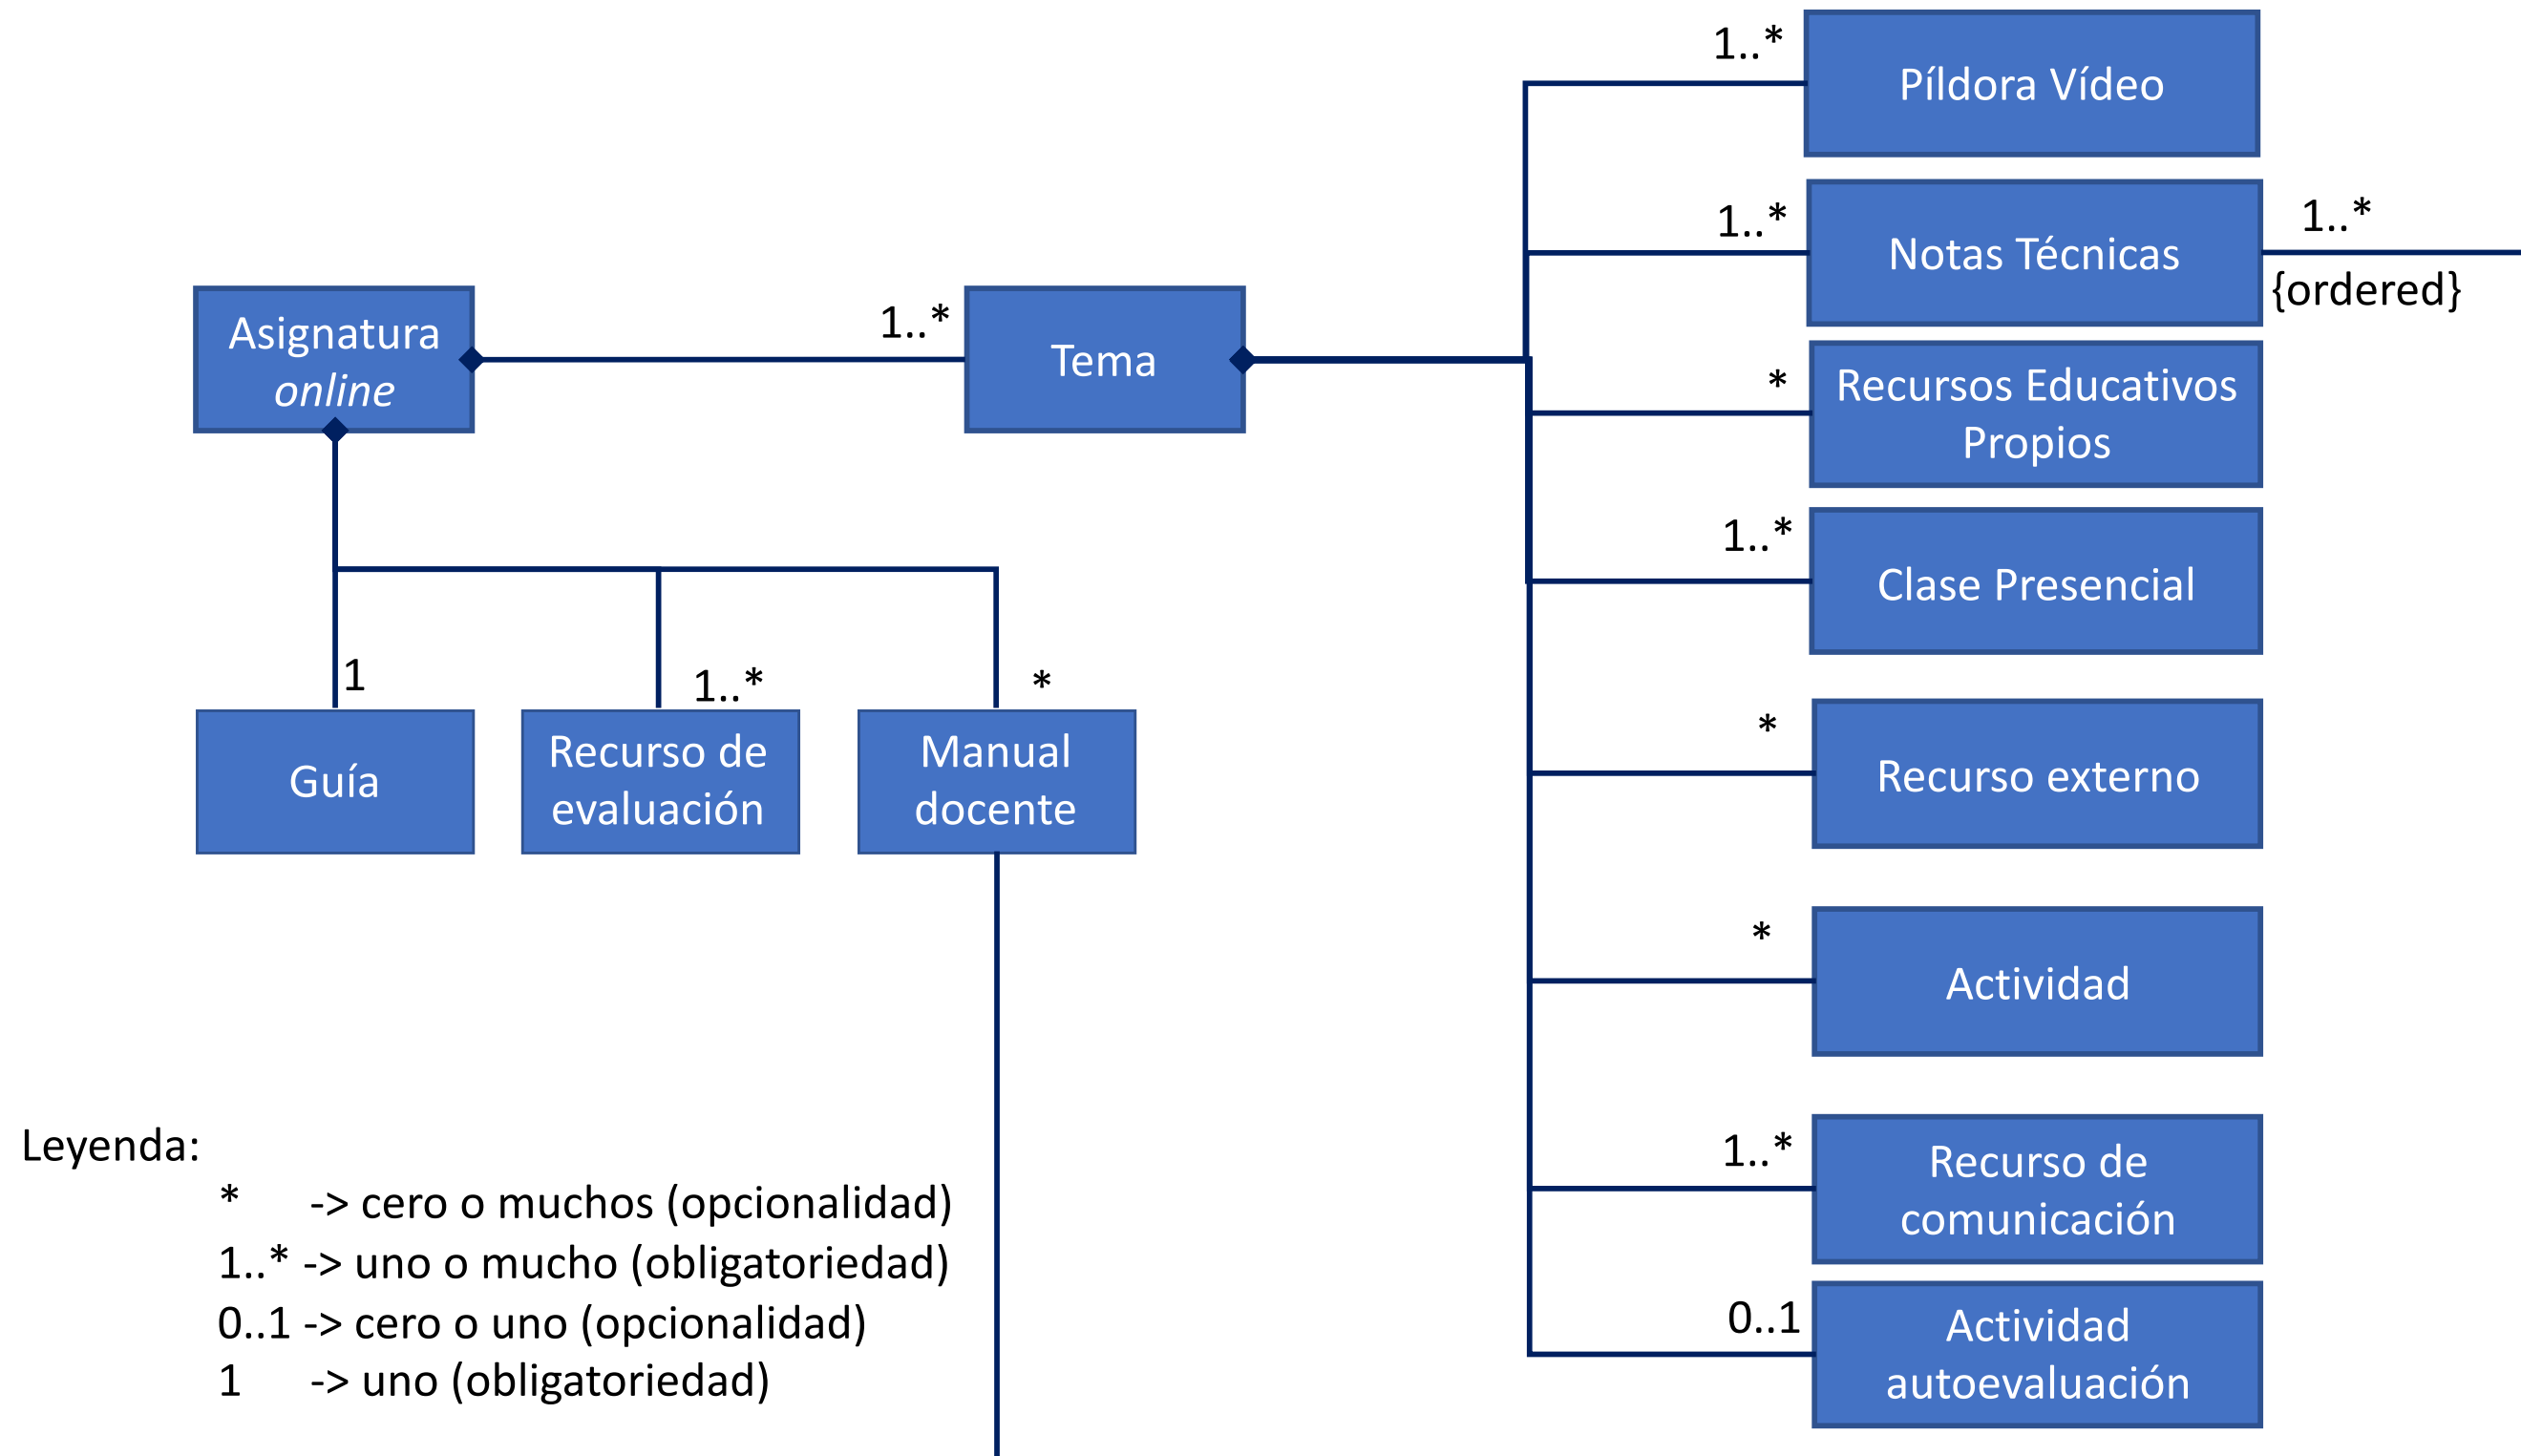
Asignatura *online*

1..*

Tema

1..*
Píldora Vídeo

1..*
Notas Técnicas

1..*
{ordered}

*
Recursos Educativos Propios

1..*
Clase Presencial

*
Recurso externo

*
Actividad

1..*
Recurso de comunicación

0..1
Actividad autoevaluación

1
Guía

1..*
Recurso de evaluación

*
Manual docente

Leyenda:
* -> cero o muchos (opcionalidad)
1..* -> uno o mucho (obligatoriedad)
0..1 -> cero o uno (opcionalidad)
1 -> uno (obligatoriedad)